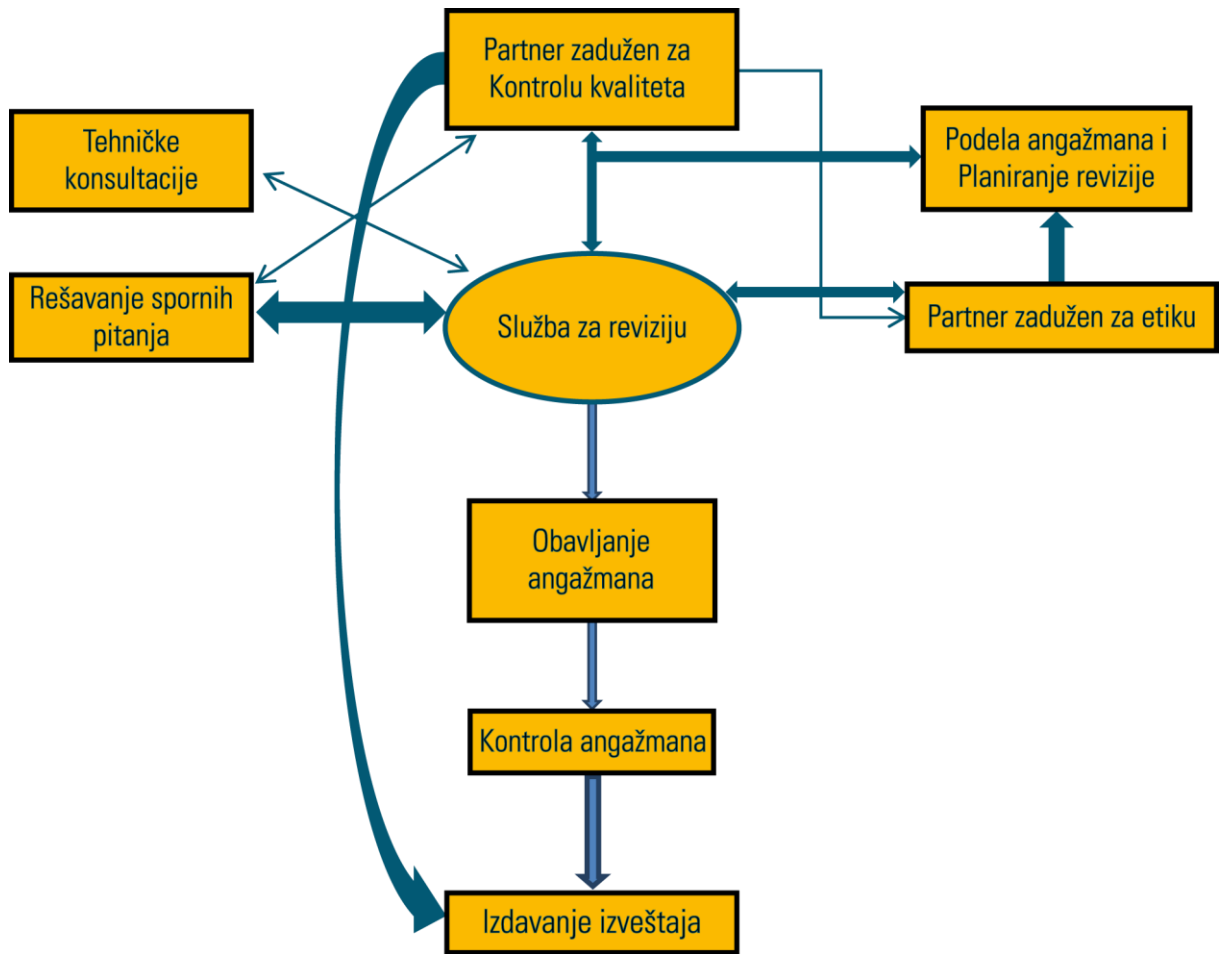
Partner zadužen za Kontrolu kvaliteta

Tehničke konsultacije

Podela angažmana i Planiranje revizije

Rešavanje spornih pitanja

Služba za reviziju

Partner zadužen za etiku

Obavljanje angažmana

Kontrola angažmana

Izdavanje izveštaja